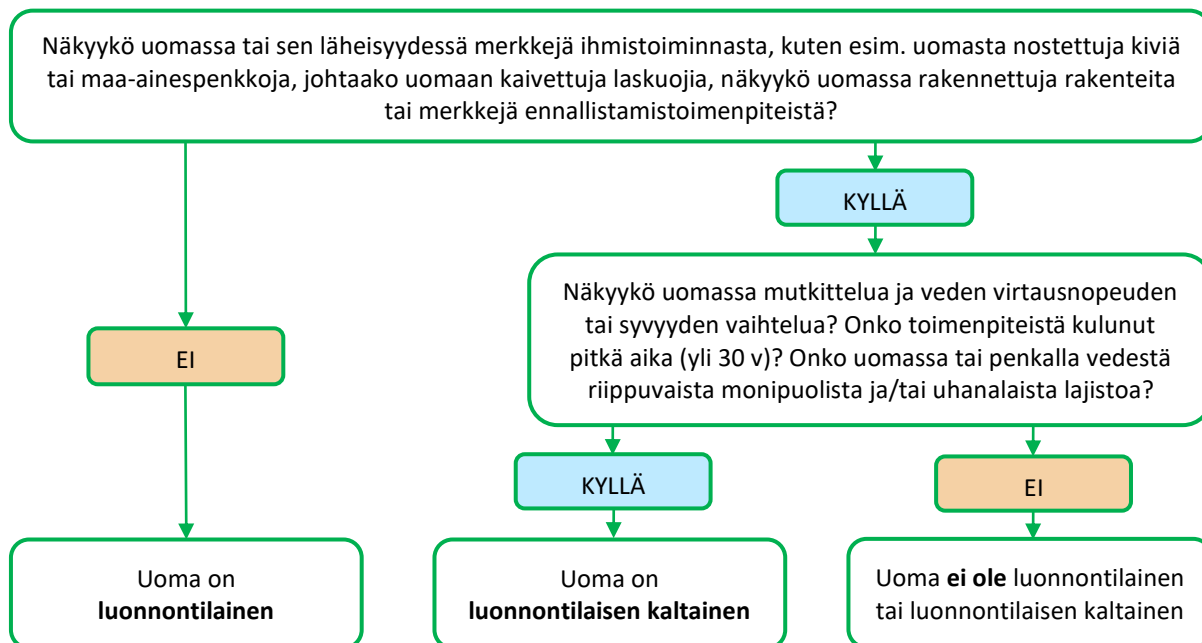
Näkyykö uomassa tai sen läheisyydessä merkkejä ihmistoiminnasta, kuten esim. uomasta nostettuja kiviä tai maa-ainespenkkoja, johtaako uomaan kaivettuja laskuojia, näkyykö uomassa rakennettuja rakenteita tai merkkejä ennallistamistoimenpiteistä?

KYLLÄ

Näkyykö uomassa mutkittelua ja veden virtausnopeuden tai syvyyden vaihtelua? Onko toimenpiteistä kulunut pitkä aika (yli 30 v)? Onko uomassa tai penkalla vedestä riippuvaista monipuolista ja/tai uhanalaista lajistoa?

EI

KYLLÄ

EI

Uoma on **luonnontilainen**

Uoma on **luonnontilaisen kaltainen**

Uoma **ei ole** luonnontilainen tai luonnontilaisen kaltainen